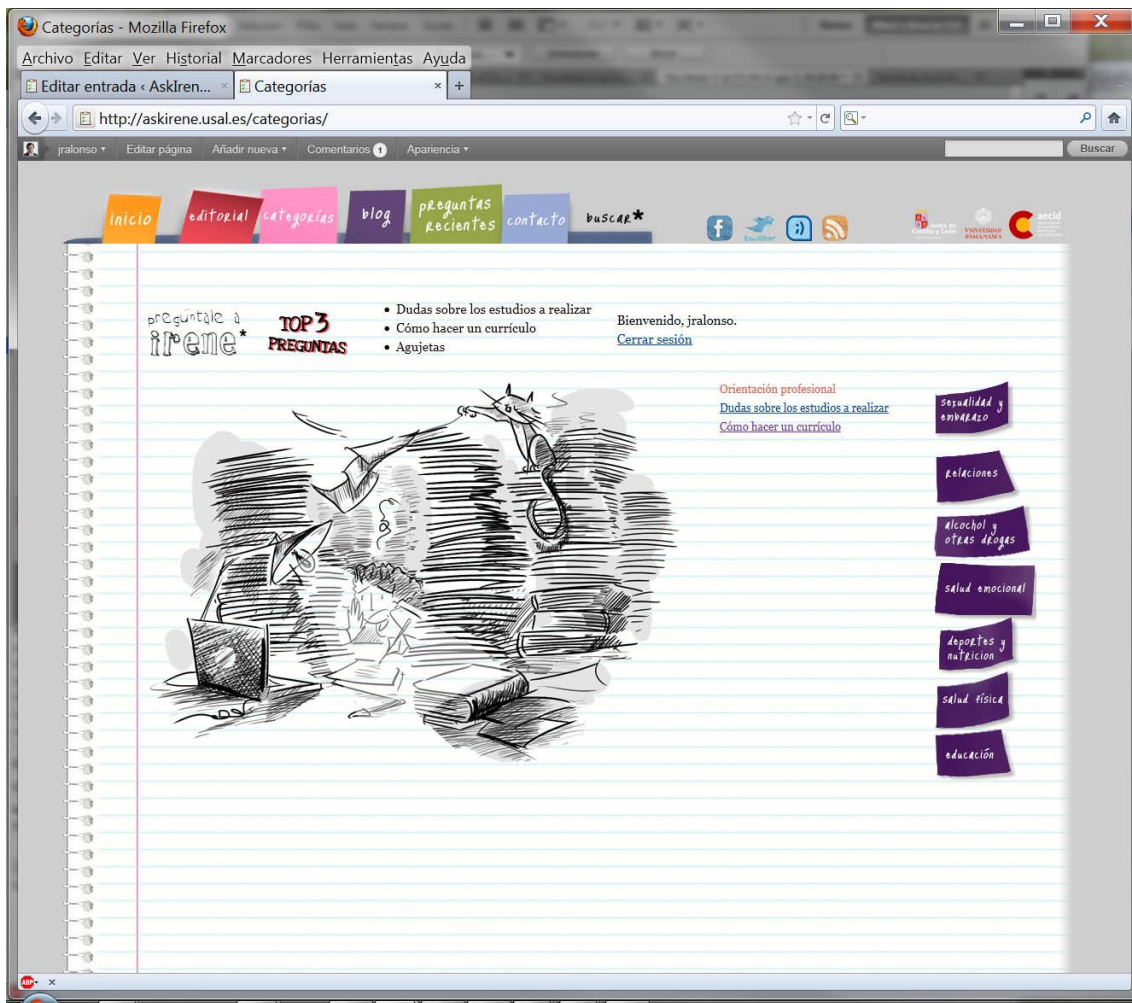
Categorías - Mozilla Firefox

Archivo Editar Ver Historial Marcadores Herramientas Ayuda

Editar entrada ‹ AskIren... ×
Categorías ×
+

http://askirene.usal.es/categorias/

jralonso ▾ Editar página Añadir nueva ▾ Comentarios 1 Apariencia ▾

Buscar

inicio editorial categorías blog preguntas recientes contacto buscar*

twitter

Junta de Castilla y León
UNIVERSIDAD DE SALAMANCA
aecid

pregúntale a irene*

TOP 3 PREGUNTAS

• Dudas sobre los estudios a realizar
• Cómo hacer un currículo
• Agujetas

Bienvenido, jralonso.
Cerrar sesión

Orientación profesional
Dudas sobre los estudios a realizar
Cómo hacer un currículo

sexualidad y embarazo

relaciones

alcohol y otras drogas

salud emocional

deportes y nutrición

salud física

educación

ABP ×